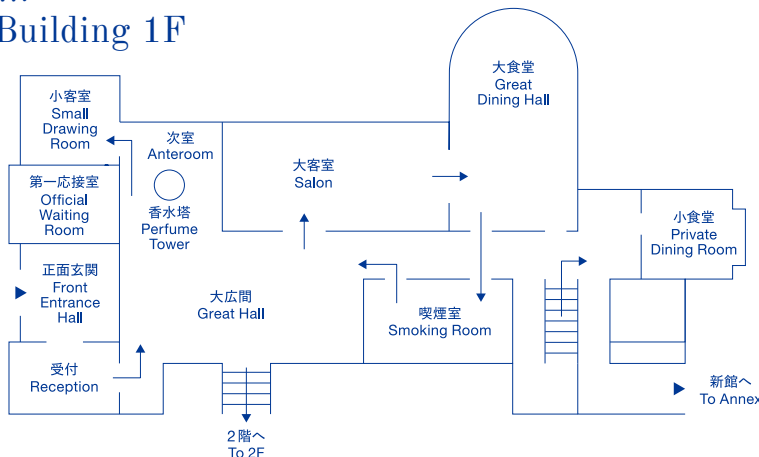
Building 1F

小客室
Small
Drawing
Room

次室
Anteroom

第一応接室
Official
Waiting
Room

香水塔
Perfume
Tower

大客室
Salon

大食堂
Great
Dining Hall

小食堂
Private
Dining Room

正面玄関
Front
Entrance
Hall

大広間
Great Hall

喫煙室
Smoking Room

受付
Reception

新館へ
To Annex

２階へ
To 2F